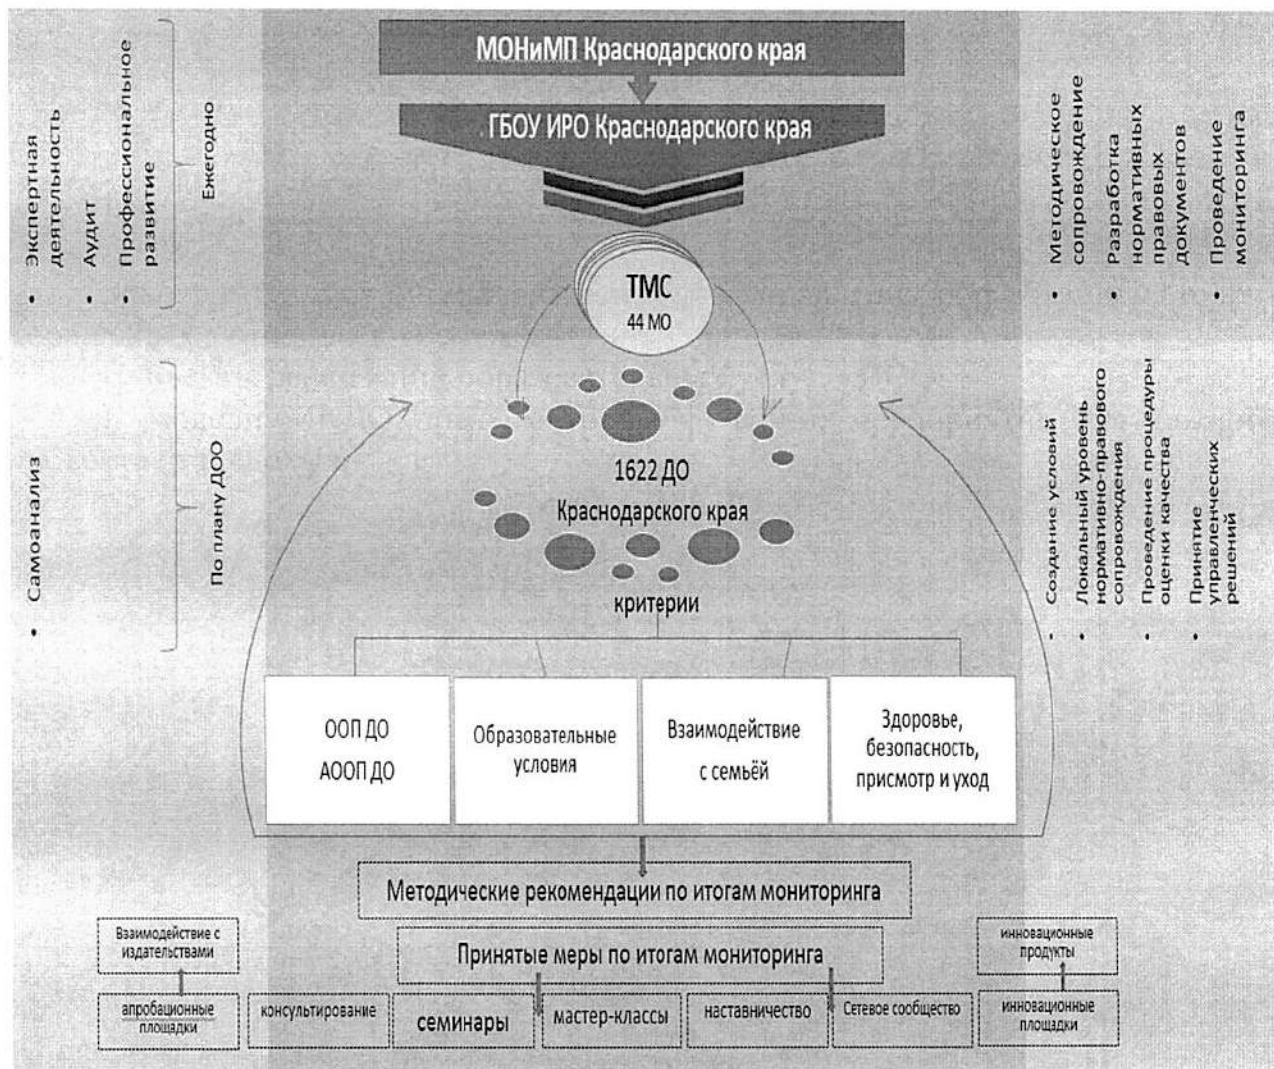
• Экспертная деятельность
• Аудит
• Профессиональное развитие

Ежегодно

• Самоанализ

По плану ДОО

МОНиМП Краснодарского края

ГБОУ ИРО Краснодарского края

ТМС
44 МО

1622 ДО
Краснодарского края

критерии

| ООП ДО АООП ДО | Образовательные условия | Взаимодействие с семьёй | Здоровье, безопасность, присмотр и уход |
|---|---|---|---|

• Методическое сопровождение
• Разработка нормативных правовых документов
• Проведение мониторинга

• Создание условий
• Локальный уровень нормативно-правового сопровождения
• Проведение процедуры оценки качества
• Принятие управленческих решений

Методические рекомендации по итогам мониторинга

Принятые меры по итогам мониторинга

Взаимодействие с издательствами

апробационные площадки

консультирование

семинары

мастер-классы

наставничество

Сетевое сообщество

инновационные продукты

инновационные площадки